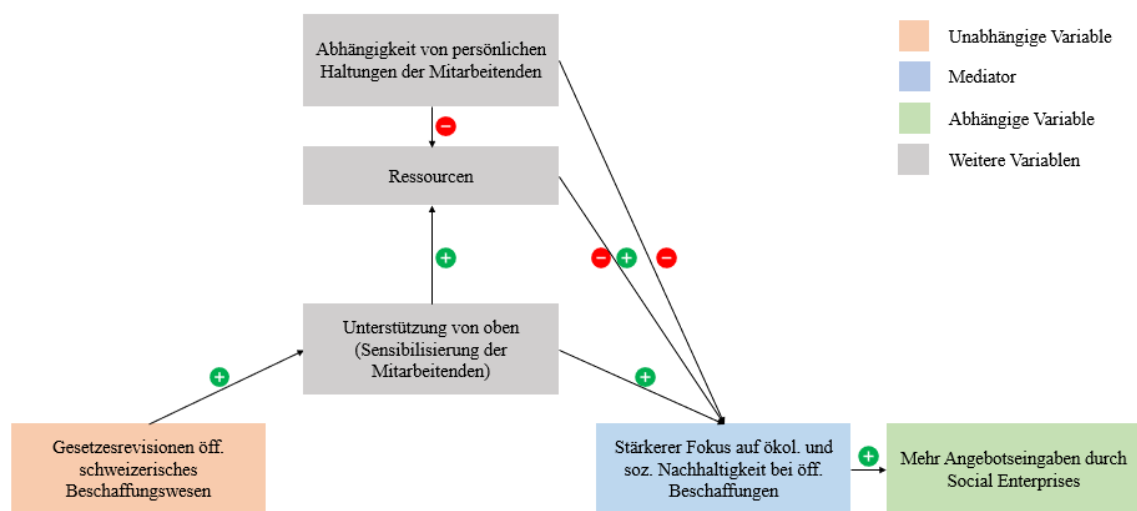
Abhängigkeit von persönlichen Haltungen der Mitarbeitenden

Unabhängige Variable

Mediator

Abhängige Variable

Weitere Variablen

−

Ressourcen

− + −

+

Unterstützung von oben (Sensibilisierung der Mitarbeitenden)

+

+

Gesetzesrevisionen öff. schweizerisches Beschaffungswesen

Stärkerer Fokus auf ökol. und soz. Nachhaltigkeit bei öff. Beschaffungen

+

Mehr Angebotseingaben durch Social Enterprises